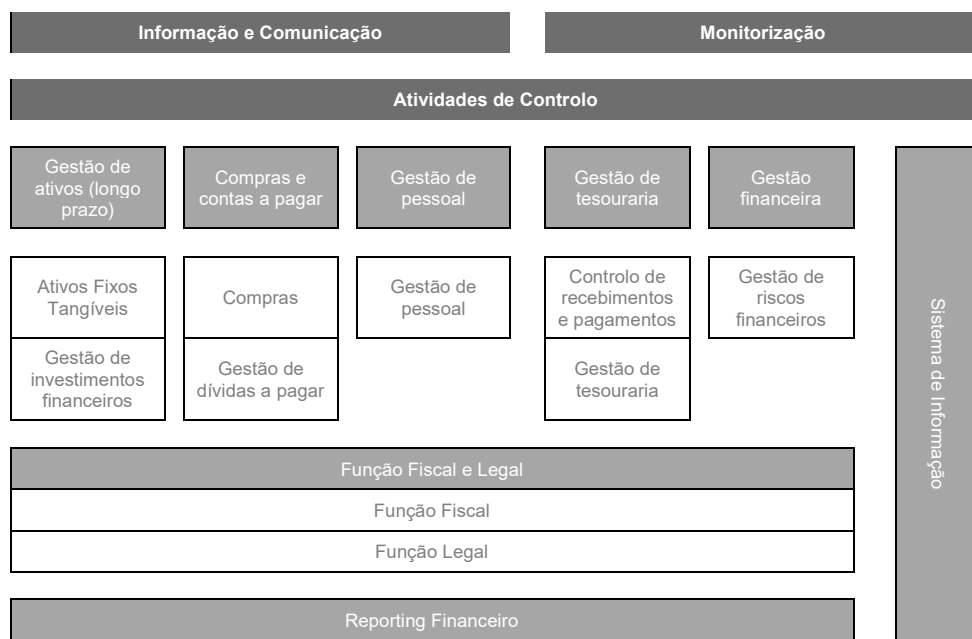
Informação e Comunicação

Monitorização

Atividades de Controlo

Gestão de ativos (longo prazo)

Compras e contas a pagar

Gestão de pessoal

Gestão de tesouraria

Gestão financeira

Ativos Fixos Tangíveis

Gestão de investimentos financeiros

Compras

Gestão de dívidas a pagar

Gestão de pessoal

Controlo de recebimentos e pagamentos

Gestão de tesouraria

Gestão de riscos financeiros

Sistema de Informação

Função Fiscal e Legal

Função Fiscal

Função Legal

Reporting Financeiro